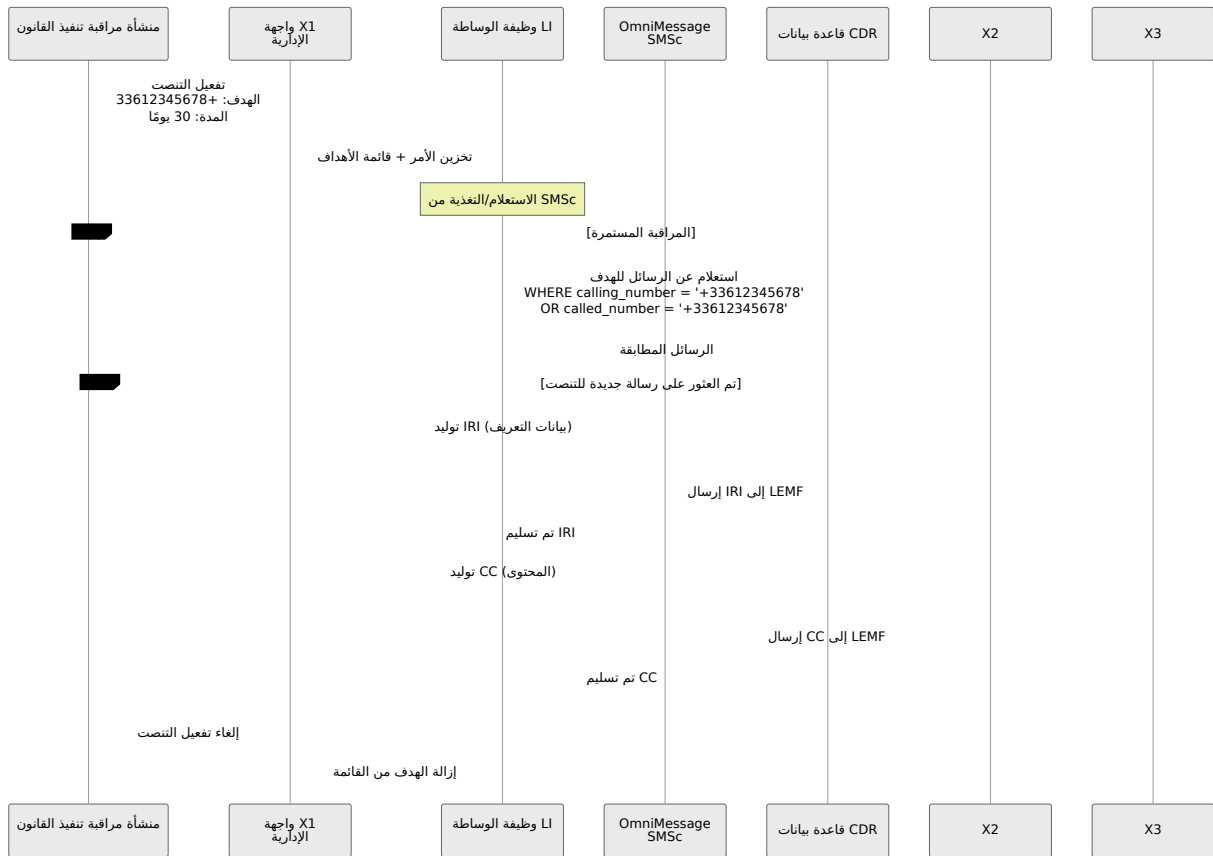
منشأة مراقبة تنفيذ القانون
X1 واجهة الإدارية
LI وظيفة الوساطة
OmniMessage SMSc
CDR قاعدة بيانات
X2
X3

تفعيل التنصت
الهدف: +33612345678
المدة: 30 يومًا

تخزين الأمر + قائمة الأهداف

SMSc الاستعلام/التغذية من

[المراقبة المستمرة]

استعلام عن الرسائل للهدف
WHERE calling_number = '+33612345678'
OR called_number = '+33612345678'

الرسائل المطابقة

[تم العثور على رسالة جديدة للتنصت]

(بيانات التعريف) IRI توليد

LEMF إلى IRI إرسال

IRI تم تسليم

(المحتوى) CC توليد

LEMF إلى CC إرسال

CC تم تسليم

إلغاء تفعيل التنصت

إزالة الهدف من القائمة

منشأة مراقبة تنفيذ القانون
X1 واجهة الإدارية
LI وظيفة الوساطة
OmniMessage SMSc
CDR قاعدة بيانات
X2
X3